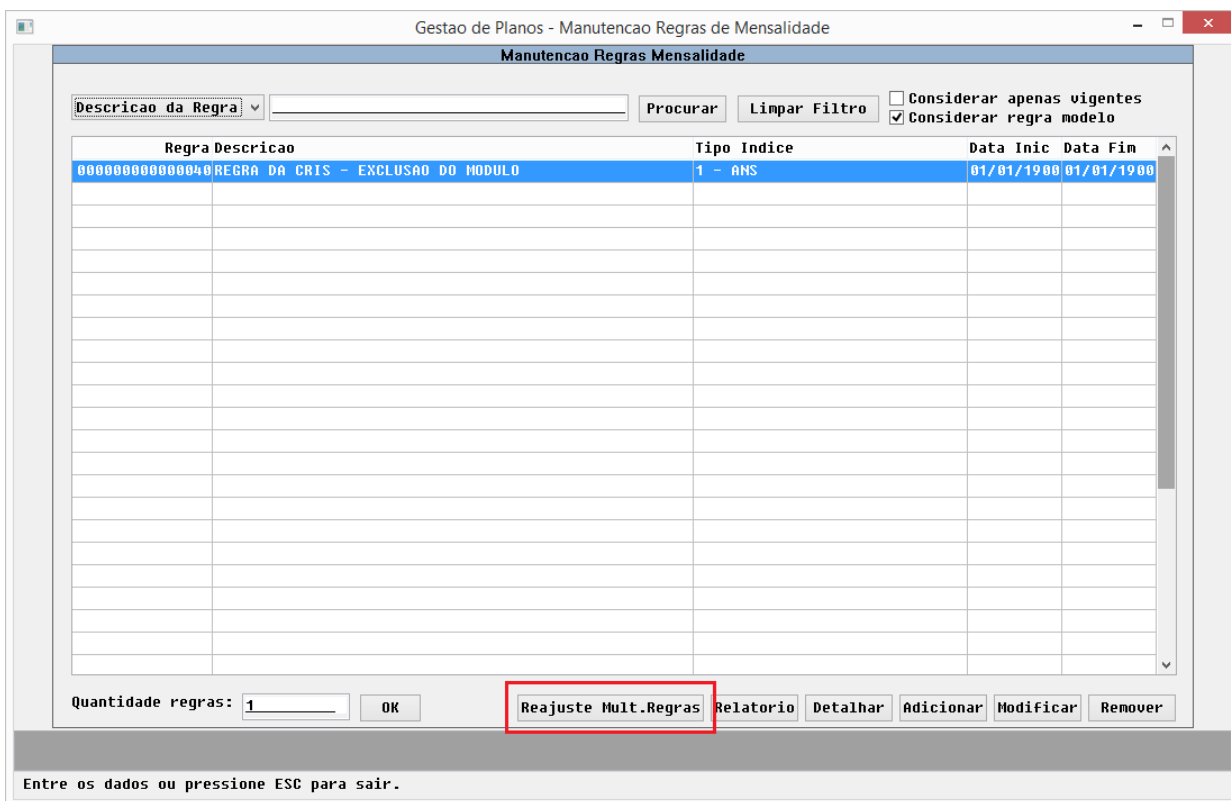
Gestao de Planos - Manutencao Regras de Mensalidade

Manutencao Regras Mensalidade

Descricao da Regra

Procurar

Limpar Filtro

Considerar apenas vigentes

Considerar regra modelo

| Regra | Descricao | Tipo Indice | Data Inic | Data Fim |
|---|---|---|---|---|
| 000000000000040 | REGRA DA CRIS - EXCLUSAO DO MODULO | 1 - ANS | 01/01/1900 | 01/01/1900 |

Quantidade regras: 1

OK

Reajuste Mult.Regras

Relatorio

Detalhar

Adicionar

Modificar

Remover

Entre os dados ou pressione ESC para sair.